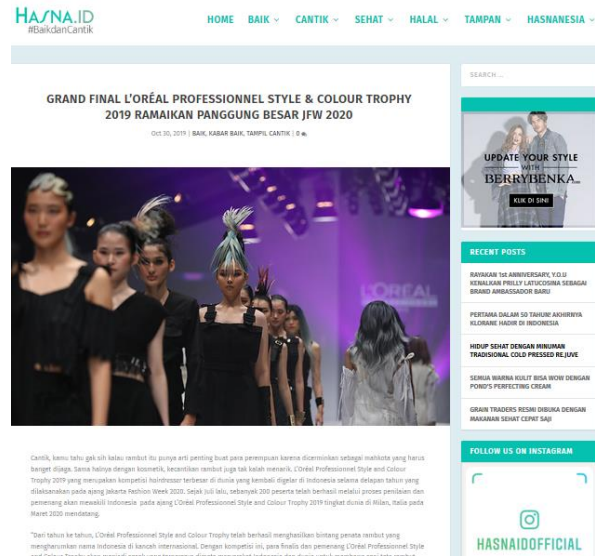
HASNA.ID
#BaikdanCantik

HOME BAIK CANTIK SEHAT HALAL TAMPAN HASNANESIA

GRAND FINAL L'ORÉAL PROFESSIONNEL STYLE & COLOUR TROPHY 2019 RAMAIKAN PANGGUNG BESAR JFW 2020

Oct 30, 2019 | BAIK, KABAR BAIK, TAMPIL CANTIK | 0

L'ORÉAL

Cantik, kamu tahu gak sih kalau rambut itu punya arti penting buat para perempuan karena dicerminkan sebagai mahkota yang harus banget dijaga. Sama halnya dengan kosmetik, kecantikan rambut juga tak kalah menarik. L'Oréal Professionnel Style and Colour Trophy 2019 yang merupakan kompetisi hairdresser terbesar di dunia yang kembali digelar di Indonesia selama delapan tahun yang dilaksanakan pada ajang Jakarta Fashion Week 2020. Sejak Juli lalu, sebanyak 200 peserta telah berhasil melalui proses penilaian dan pemenang akan mewakili Indonesia pada ajang L'Oréal Professionnel Style and Colour Trophy 2019 tingkat dunia di Milan, Italia pada Maret 2020 mendatang.

"Dari tahun ke tahun, L'Oréal Professionnel Style and Colour Trophy telah berhasil menghasilkan bintang penata rambut yang mengharumkan nama Indonesia di kancah internasional. Dengan kompetisi ini, para finalis dan pemenang L'Oréal Professionnel Style

SEARCH ...

UPDATE YOUR STYLE WITH BERRYBENKA
KLIK DI SINI

RECENT POSTS

RAYAKAN 1st ANNIVERSARY, Y.O.U KENALKAN PRILLY LATUCONSINA SEBAGAI BRAND AMBASSADOR BARU

PERTAMA DALAM 50 TAHUN! AKHIRNYA KLORANE HADIR DI INDONESIA

HIDUP SEHAT DENGAN MINUMAN TRADISIONAL COLD PRESSED RE.JUVE

SEMUA WARNA KULIT BISA WOW DENGAN POND'S PERFECTING CREAM

GRAIN TRADERS RESMI DIBUKA DENGAN MAKANAN SEHAT CEPAT SAJI

FOLLOW US ON INSTAGRAM

HASNAIDOFFICIAL